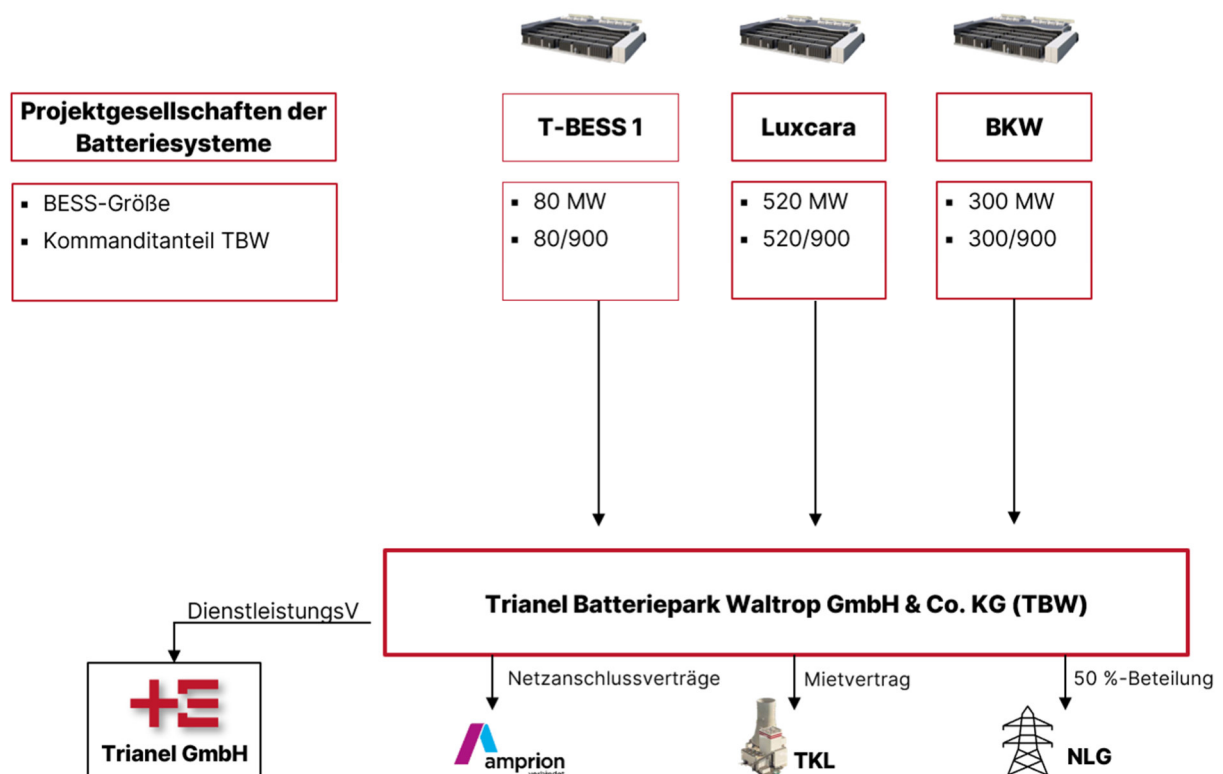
Projektgesellschaften der Batteriesysteme

- BESS-Größe
- Kommanditanteil TBW

T-BESS 1

- 80 MW
- 80/900

Luxcara

- 520 MW
- 520/900

BKW

- 300 MW
- 300/900

Trianel Batteriepark Waltrop GmbH & Co. KG (TBW)

DienstleistungsV

Trianel GmbH

Netzanschlussverträge

amprion

Mietvertrag

TKL

50 %-Beteilung

NLG